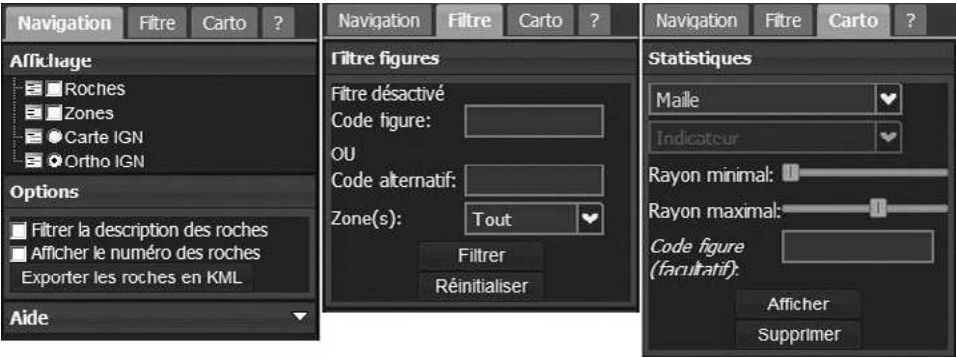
Navigation Filtre Carto ?

Affichage

Roches
Zones
Carte IGN
Ortho IGN

Options

Filtrer la description des roches
Afficher le numéro des roches
Exporter les roches en KML

Aide

Navigation Filtre Carto ?

Filtre figures

Filtre désactivé
Code figure:
OU
Code alternatif:
Zone(s): Tout
Filtrer
Réinitialiser

Navigation Filtre Carto ?

Statistiques

Maille
Indicateur
Rayon minimal:
Rayon maximal:
Code figure (facultatif):
Afficher
Supprimer